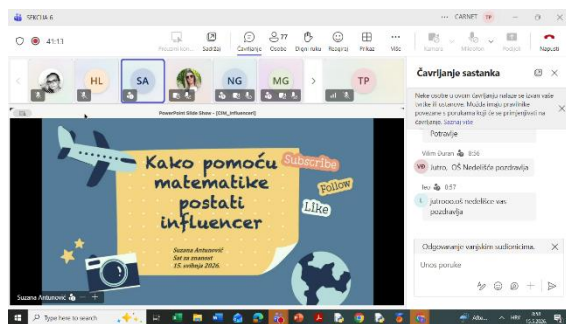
SEKCIJA 6

CARNET TP

41:11

Prezentiran... Sadržaj Čavrljanje Osobe Digni ruku Reagiraj Prikaz Više Kamera Mikrofon Podijeli Napusti

HL SA NG MG TP

PowerPoint Slide Show - [OM_influencer]

Kako pomoću matematike postati influencer

Subscribe Follow Like

Suzana Antunović
Sat za znanost
15. svibnja 2026.

Suzana Antunović

Čavrljanje sastanka

Neke osobe u ovom čavrljanju nalaze se izvan vaše tvrtke ili ustanove. Možda imaju pravilnike povezane s porukama koji će se primjenjivati na čavrljanje. Saznajte više

Potravlje

Višnja Duran 8:56
VD Jutro, OŠ Nedelišće pozdravlja

Ivo 8:57
I jutrooo.oš nedelišće vas pozdravlja

Odgovaranje vanjskim sudionicima.

Unos poruke

Type here to search